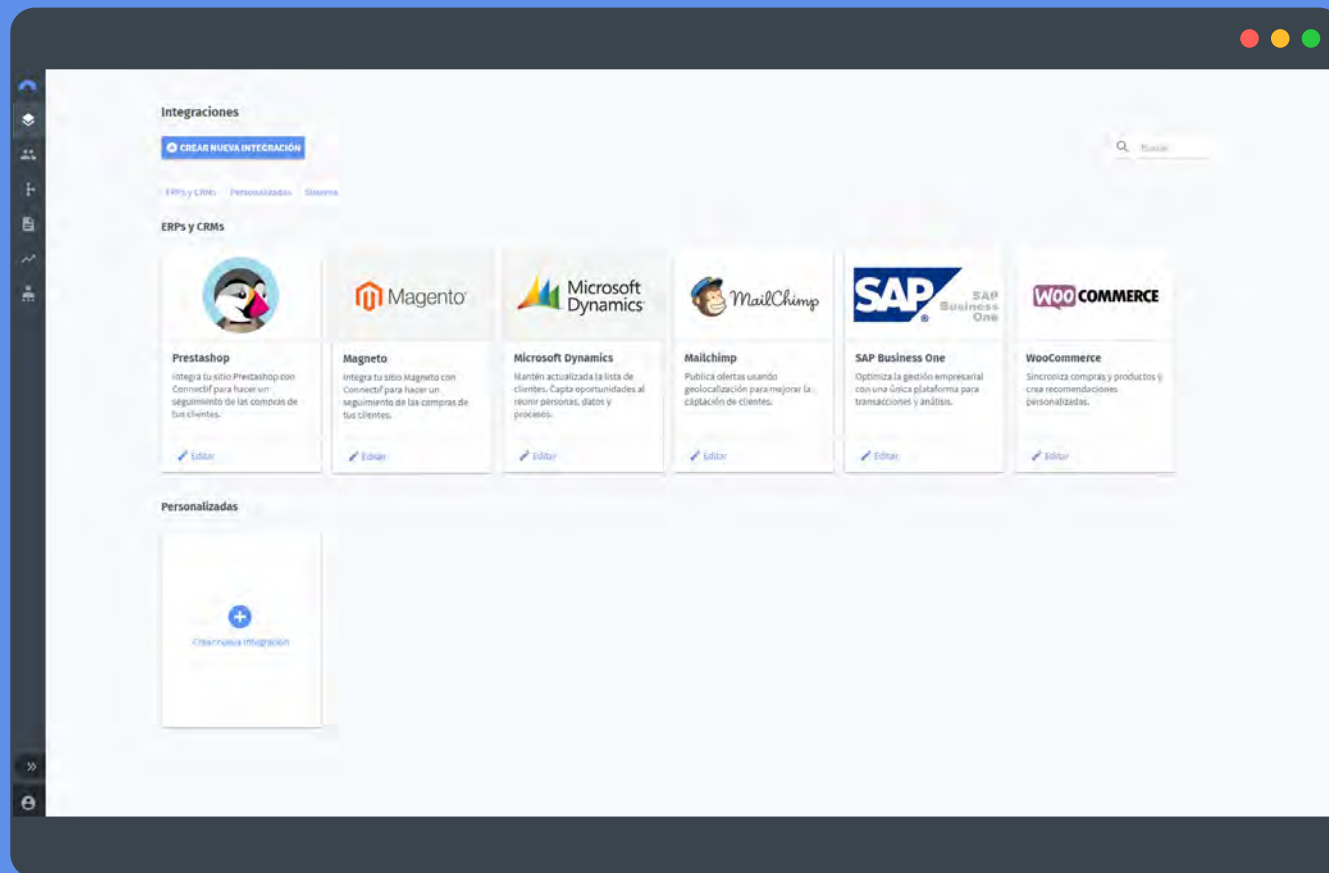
Integraciones

CREAR NUEVA INTEGRACIÓN

Buscar

ERPs y CRMs Personalizadas Sistema

ERPs y CRMs

Magento

Microsoft Dynamics

MailChimp

SAP Business One

WOO COMMERCE

Prestashop
Integra tu sitio Prestashop con Connectif para hacer un seguimiento de las compras de tus clientes.
Editar

Magneto
Integra tu sitio Magneto con Connectif para hacer un seguimiento de las compras de tus clientes.
Editar

Microsoft Dynamics
Mantén actualizada la lista de clientes. Capta oportunidades al reunir personas, datos y procesos.
Editar

Mailchimp
Publica ofertas usando geolocalización para mejorar la captación de clientes.
Editar

SAP Business One
Optimiza la gestión empresarial con una única plataforma para transacciones y análisis.
Editar

WooCommerce
Sincroniza compras y productos y crea recomendaciones personalizadas.
Editar

Personalizadas

Crear nueva integración